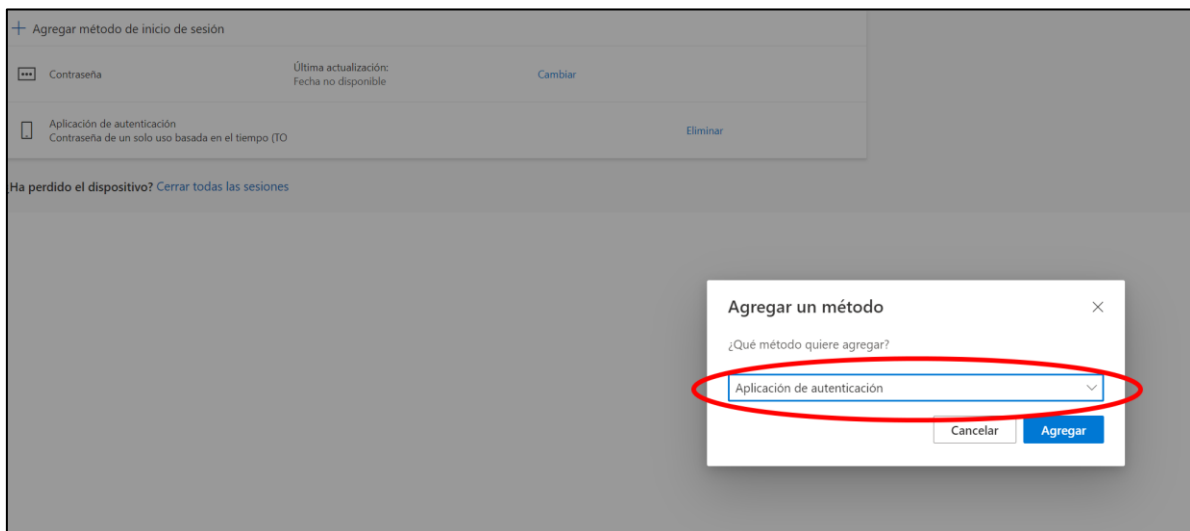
+ Agregar método de inicio de sesión

Contraseña
Última actualización:
Fecha no disponible
Cambiar

Aplicación de autenticación
Contraseña de un solo uso basada en el tiempo (TO
Eliminar

Ha perdido el dispositivo? Cerrar todas las sesiones

Agregar un método
×
¿Qué método quiere agregar?
Aplicación de autenticación
Cancelar
Agregar